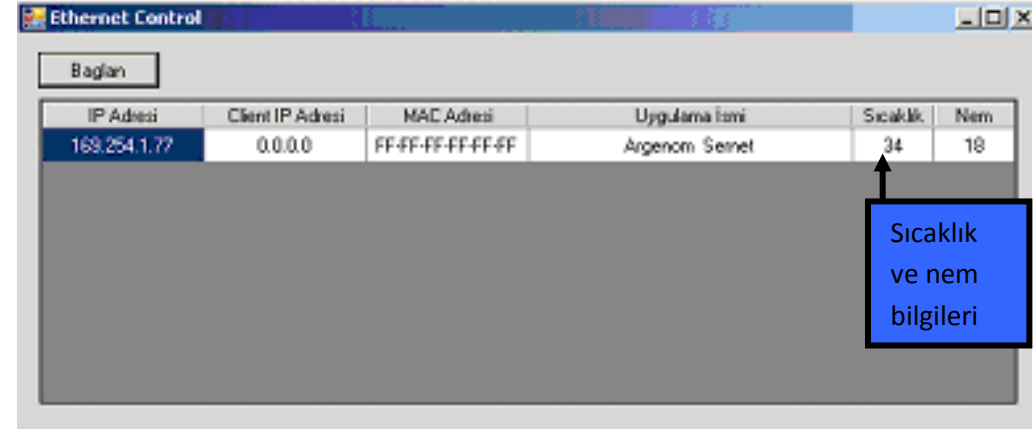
Ethernet Control

Baglan

| IP Adresi | Client IP Adresi | MAC Adresi | Uygulama İsmi | Sıcaklık | Nem |
|---|---|---|---|---|---|
| 169.254.1.77 | 0.0.0.0 | FF-FF-FF-FF-FF-FF | Argenom Sernet | 34 | 18 |

Sıcaklık ve nem bilgileri